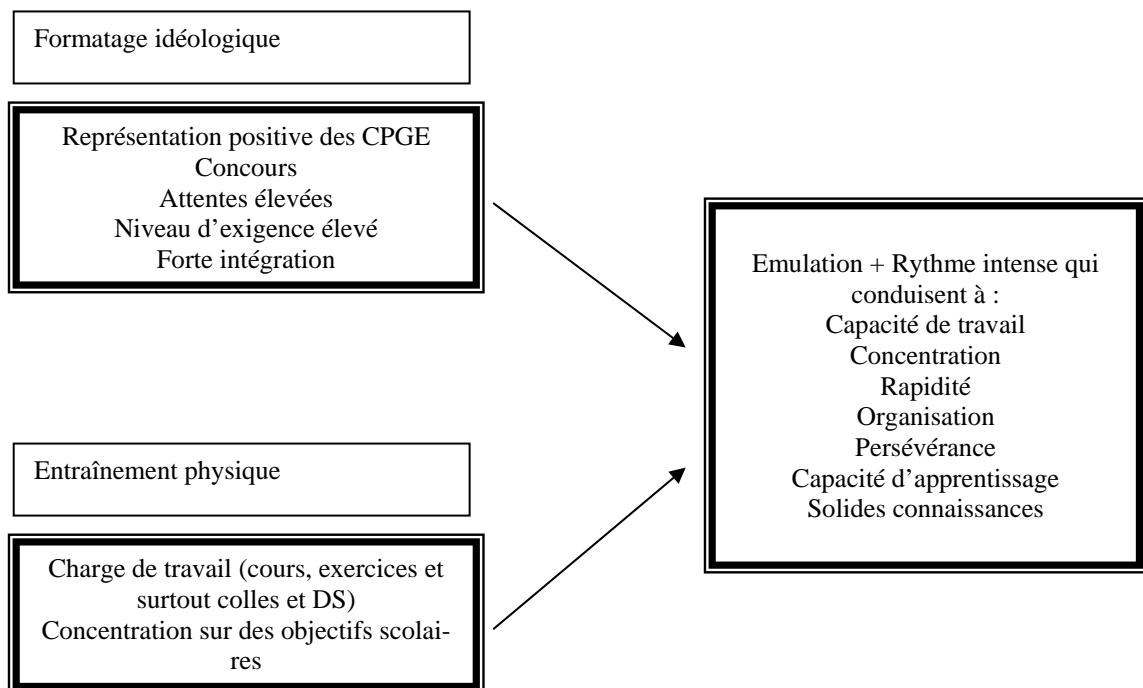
Formatage idéologique

Représentation positive des CPGE
Concours
Attentes élevées
Niveau d'exigence élevé
Forte intégration

Emulation + Rythme intense qui conduisent à :
Capacité de travail
Concentration
Rapidité
Organisation
Persévérance
Capacité d'apprentissage
Solides connaissances

Entraînement physique

Charge de travail (cours, exercices et surtout colles et DS)
Concentration sur des objectifs scolaires